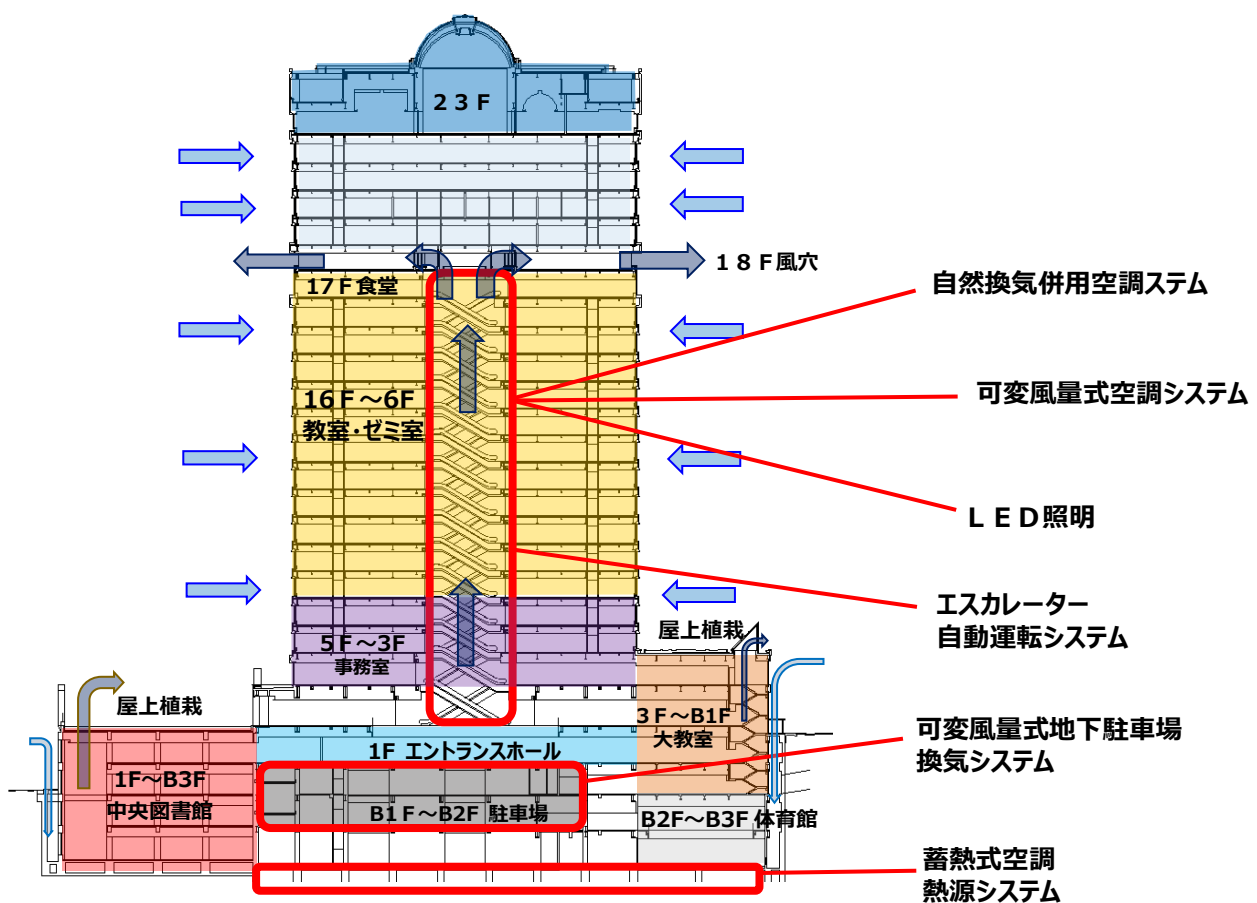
２３Ｆ

１８Ｆ風穴

17Ｆ食堂

自然換気併用空調ステム

16Ｆ～6F
教室・ゼミ室

可変風量式空調システム

ＬＥＤ照明

エスカレーター
自動運転システム

5Ｆ～3F
事務室

屋上植栽

屋上植栽

3Ｆ～B1F
大教室

1F エントランスホール

可変風量式地下駐車場
換気システム

1F～B3F
中央図書館

B1Ｆ～B2F 駐車場

B2F～B3F 体育館

蓄熱式空調
熱源システム